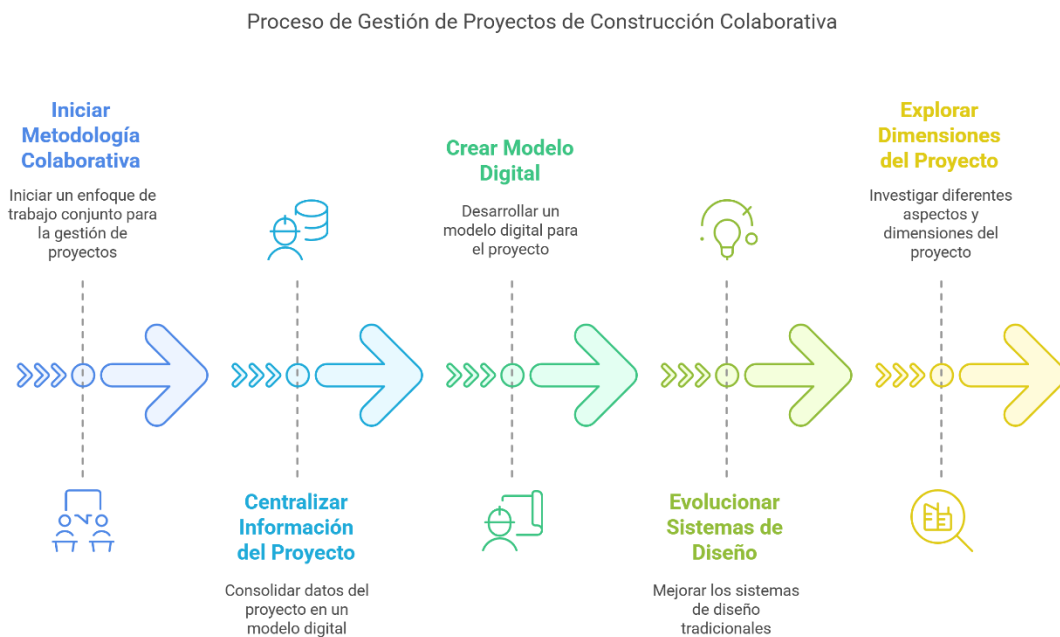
Proceso de Gestión de Proyectos de Construcción Colaborativa

Iniciar Metodología Colaborativa

Iniciar un enfoque de trabajo conjunto para la gestión de proyectos

Centralizar Información del Proyecto

Consolidar datos del proyecto en un modelo digital

Crear Modelo Digital

Desarrollar un modelo digital para el proyecto

Evolucionar Sistemas de Diseño

Mejorar los sistemas de diseño tradicionales

Explorar Dimensiones del Proyecto

Investigar diferentes aspectos y dimensiones del proyecto